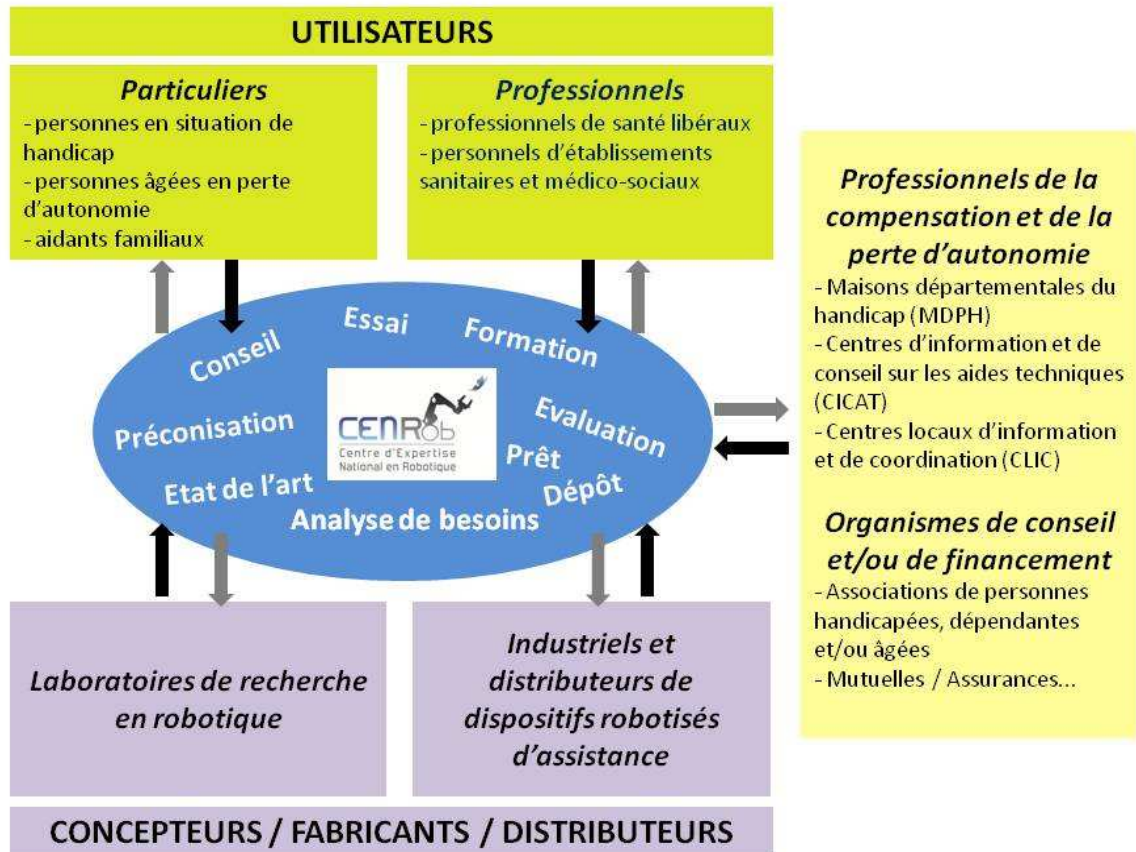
UTILISATEURS

*Particuliers*
- personnes en situation de handicap
- personnes âgées en perte d'autonomie
- aidants familiaux

*Professionnels*
- professionnels de santé libéraux
- personnels d'établissements sanitaires et médico-sociaux

Conseil
Essai
Formation
Préconisation
Evaluation
Prêt
Etat de l'art
Dépôt
Analyse de besoins

CENRob
Centre d'Expertise National en Robotique

*Professionnels de la compensation et de la perte d'autonomie*
- Maisons départementales du handicap (MDPH)
- Centres d'information et de conseil sur les aides techniques (CICAT)
- Centres locaux d'information et de coordination (CLIC)

*Organismes de conseil et/ou de financement*
- Associations de personnes handicapées, dépendantes et/ou âgées
- Mutuelles / Assurances...

*Laboratoires de recherche en robotique*

*Industriels et distributeurs de dispositifs robotisés d'assistance*

CONCEPTEURS / FABRICANTS / DISTRIBUTEURS